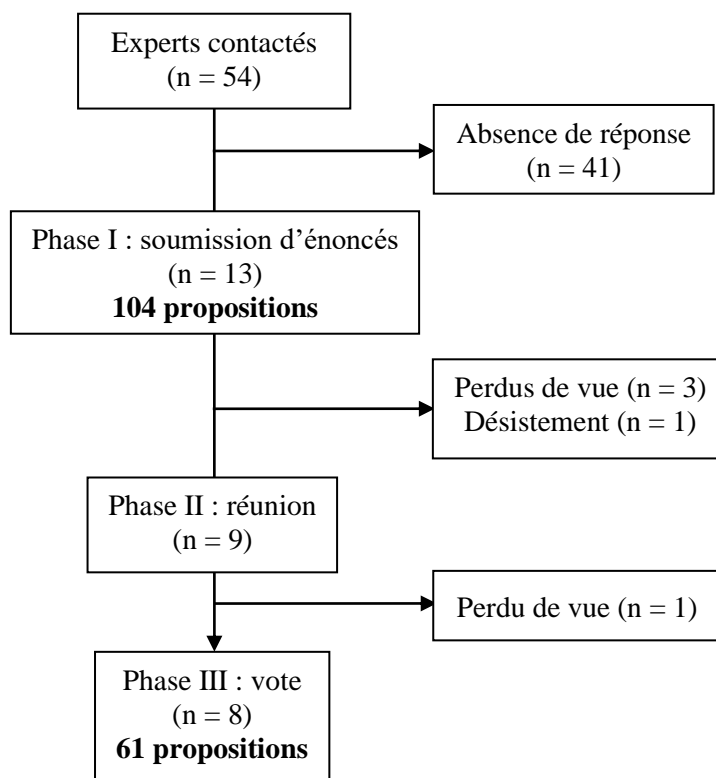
Experts contactés
(n = 54)

Absence de réponse
(n = 41)

Phase I : soumission d’énoncés
(n = 13)
**104 propositions**

Perdus de vue (n = 3)
Désistement (n = 1)

Phase II : réunion
(n = 9)

Perdu de vue (n = 1)

Phase III : vote
(n = 8)
**61 propositions**